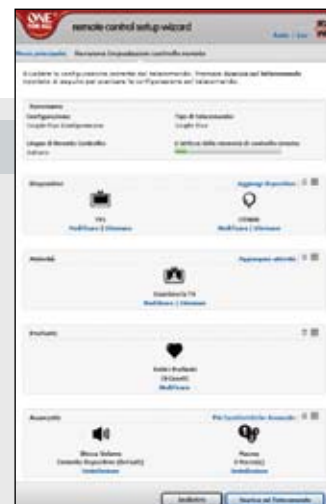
ONE FOR ALL

remote control setup wizard

Menu principale   Revisione impostazione controllo remoto

Sommario

Configurazione
Google Plus Configurazione

Tipo di telecomando
Google Plus

Lingua di Remote Controllo
Italiano

Dispositivi
Aggiungi dispositivo

TV1
Modificare | Eliminare

OTHER
Modificare | Eliminare

Attività
Aggiungere attività

Guardare la TV
Modificare | Eliminare

Preferiti

Canali Preferiti
(8 Canali)
Modificare

Avanzate
Più funzionalità Avanzate

Blocca Volume
Controllo Dispositivo (Default)
Modificare

Macros
0 Macro(s)
Modificare

Indietro   Inoltra al Telecomando